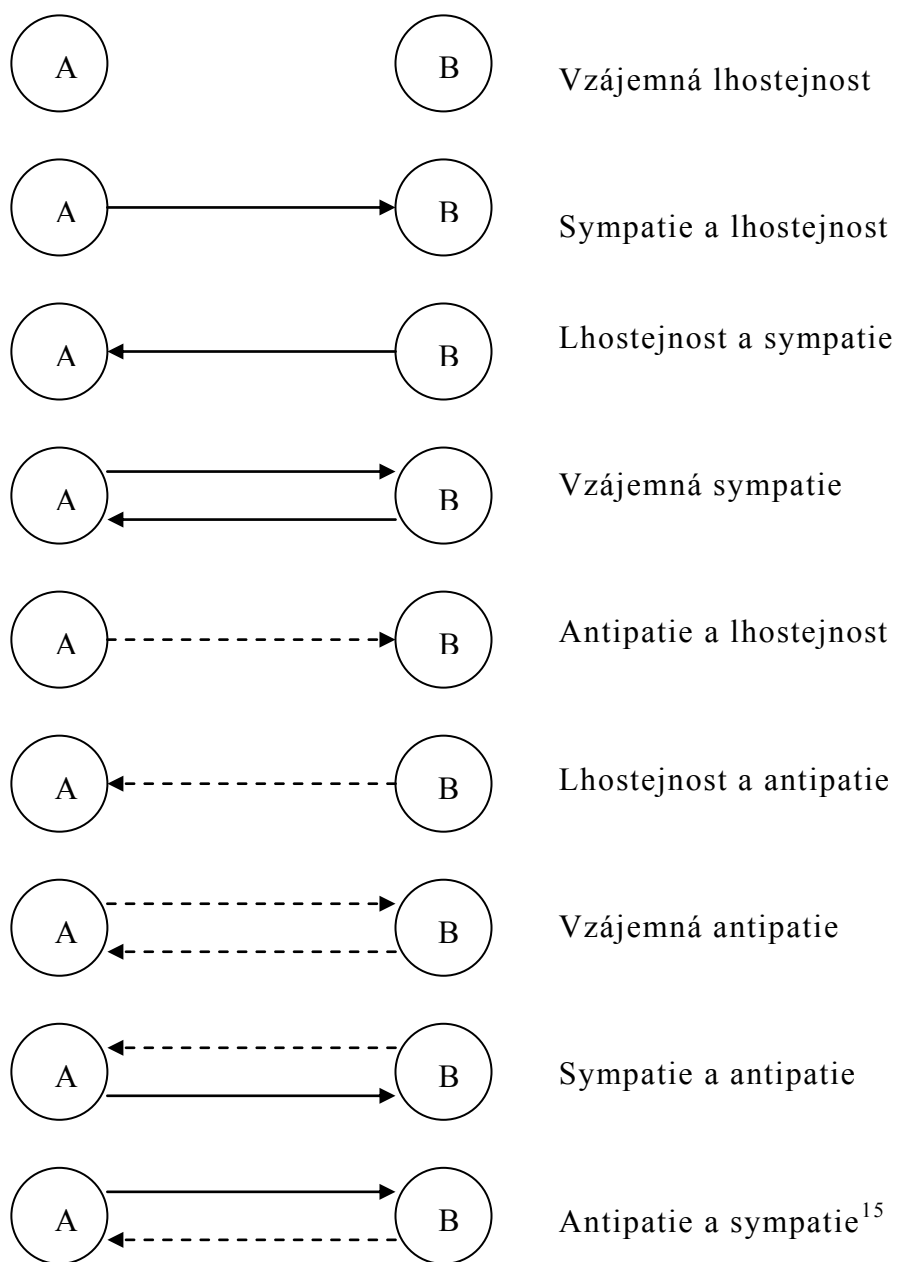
A B Vzájemná lhostejnost

A B Sympatie a lhostejnost

A B Lhostejnost a sympatie

A B Vzájemná sympatie

A B Antipatie a lhostejnost

A B Lhostejnost a antipatie

A B Vzájemná antipatie

A B Sympatie a antipatie

A B Antipatie a sympatie$^{15}$